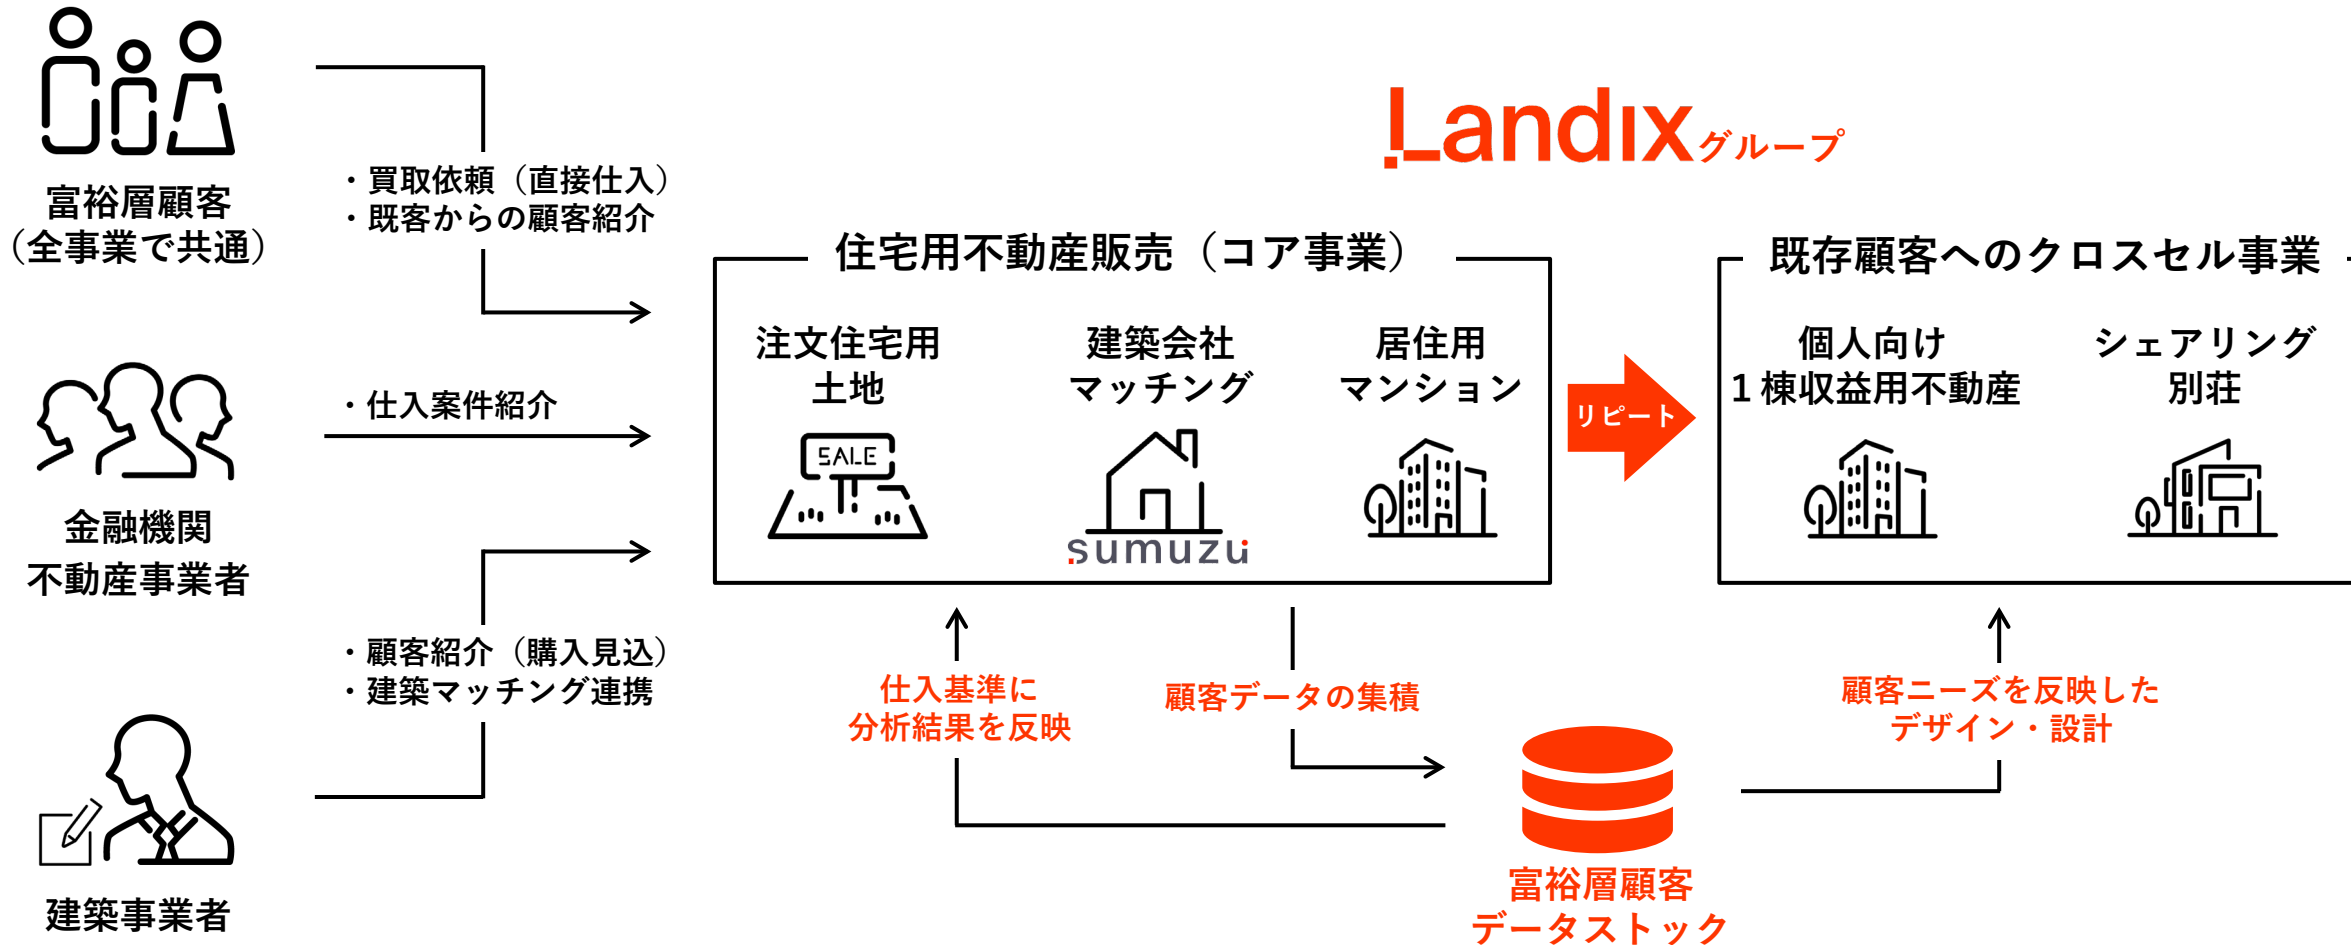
富裕層顧客
（全事業で共通）

・買取依頼（直接仕入）
・既客からの顧客紹介

金融機関
不動産事業者

・仕入案件紹介

建築事業者

・顧客紹介（購入見込）
・建築マッチング連携

Landix グループ

住宅用不動産販売（コア事業）

注文住宅用
土地

SALE

建築会社
マッチング

sumuzu

居住用
マンション

リピート

既存顧客へのクロスセル事業

個人向け
１棟収益用不動産

シェアリング
別荘

仕入基準に
分析結果を反映

顧客データの集積

顧客ニーズを反映した
デザイン・設計

富裕層顧客
データストック